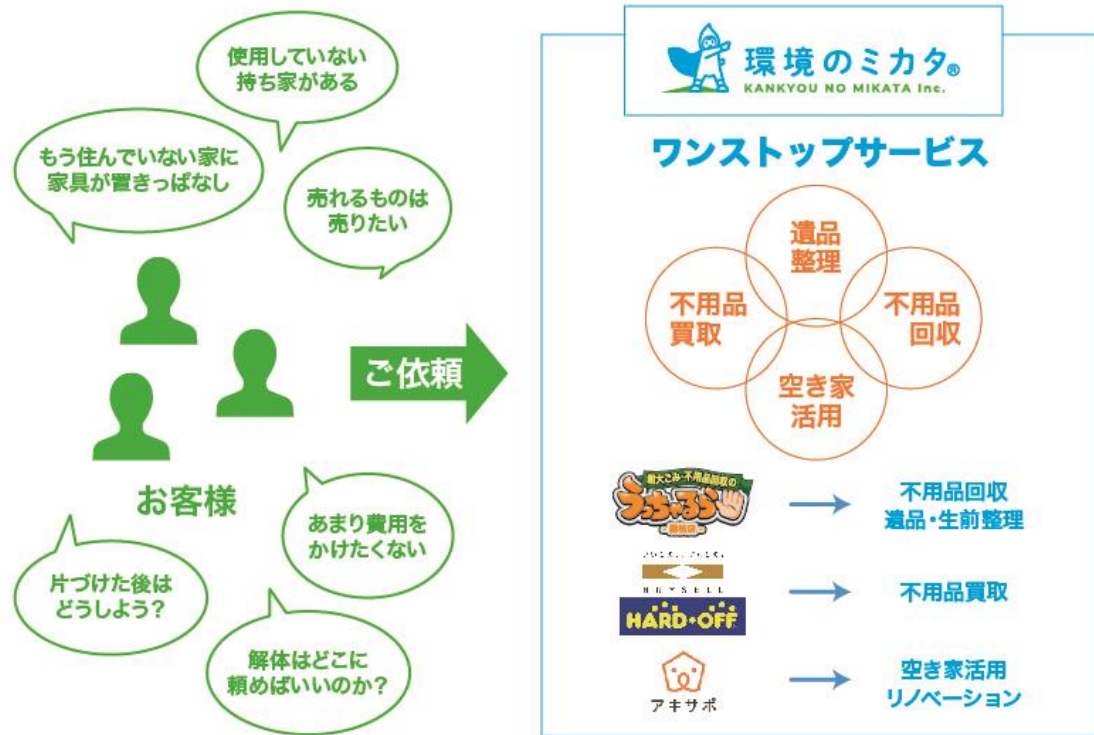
使用していない
持ち家がある

もう住んでいない家に
家具が置きっぱなし

売れるものは
売りたい

お客様

ご依頼

あまり費用を
かけたくない

片づけた後は
どうしよう？

解体はどこに
頼めばいいのか？

環境のミカタ®
KANKYOU NO MIKATA Inc.

ワンストップサービス

遺品
整理

不用品
買取

不用品
回収

空き家
活用

粗大ごみ・不用品回収の
うっちゃるぞ

不用品回収
遺品・生前整理

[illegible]
BUY SELL
HARD・OFF

不用品買取

アキサポ

空き家活用
リノベーション